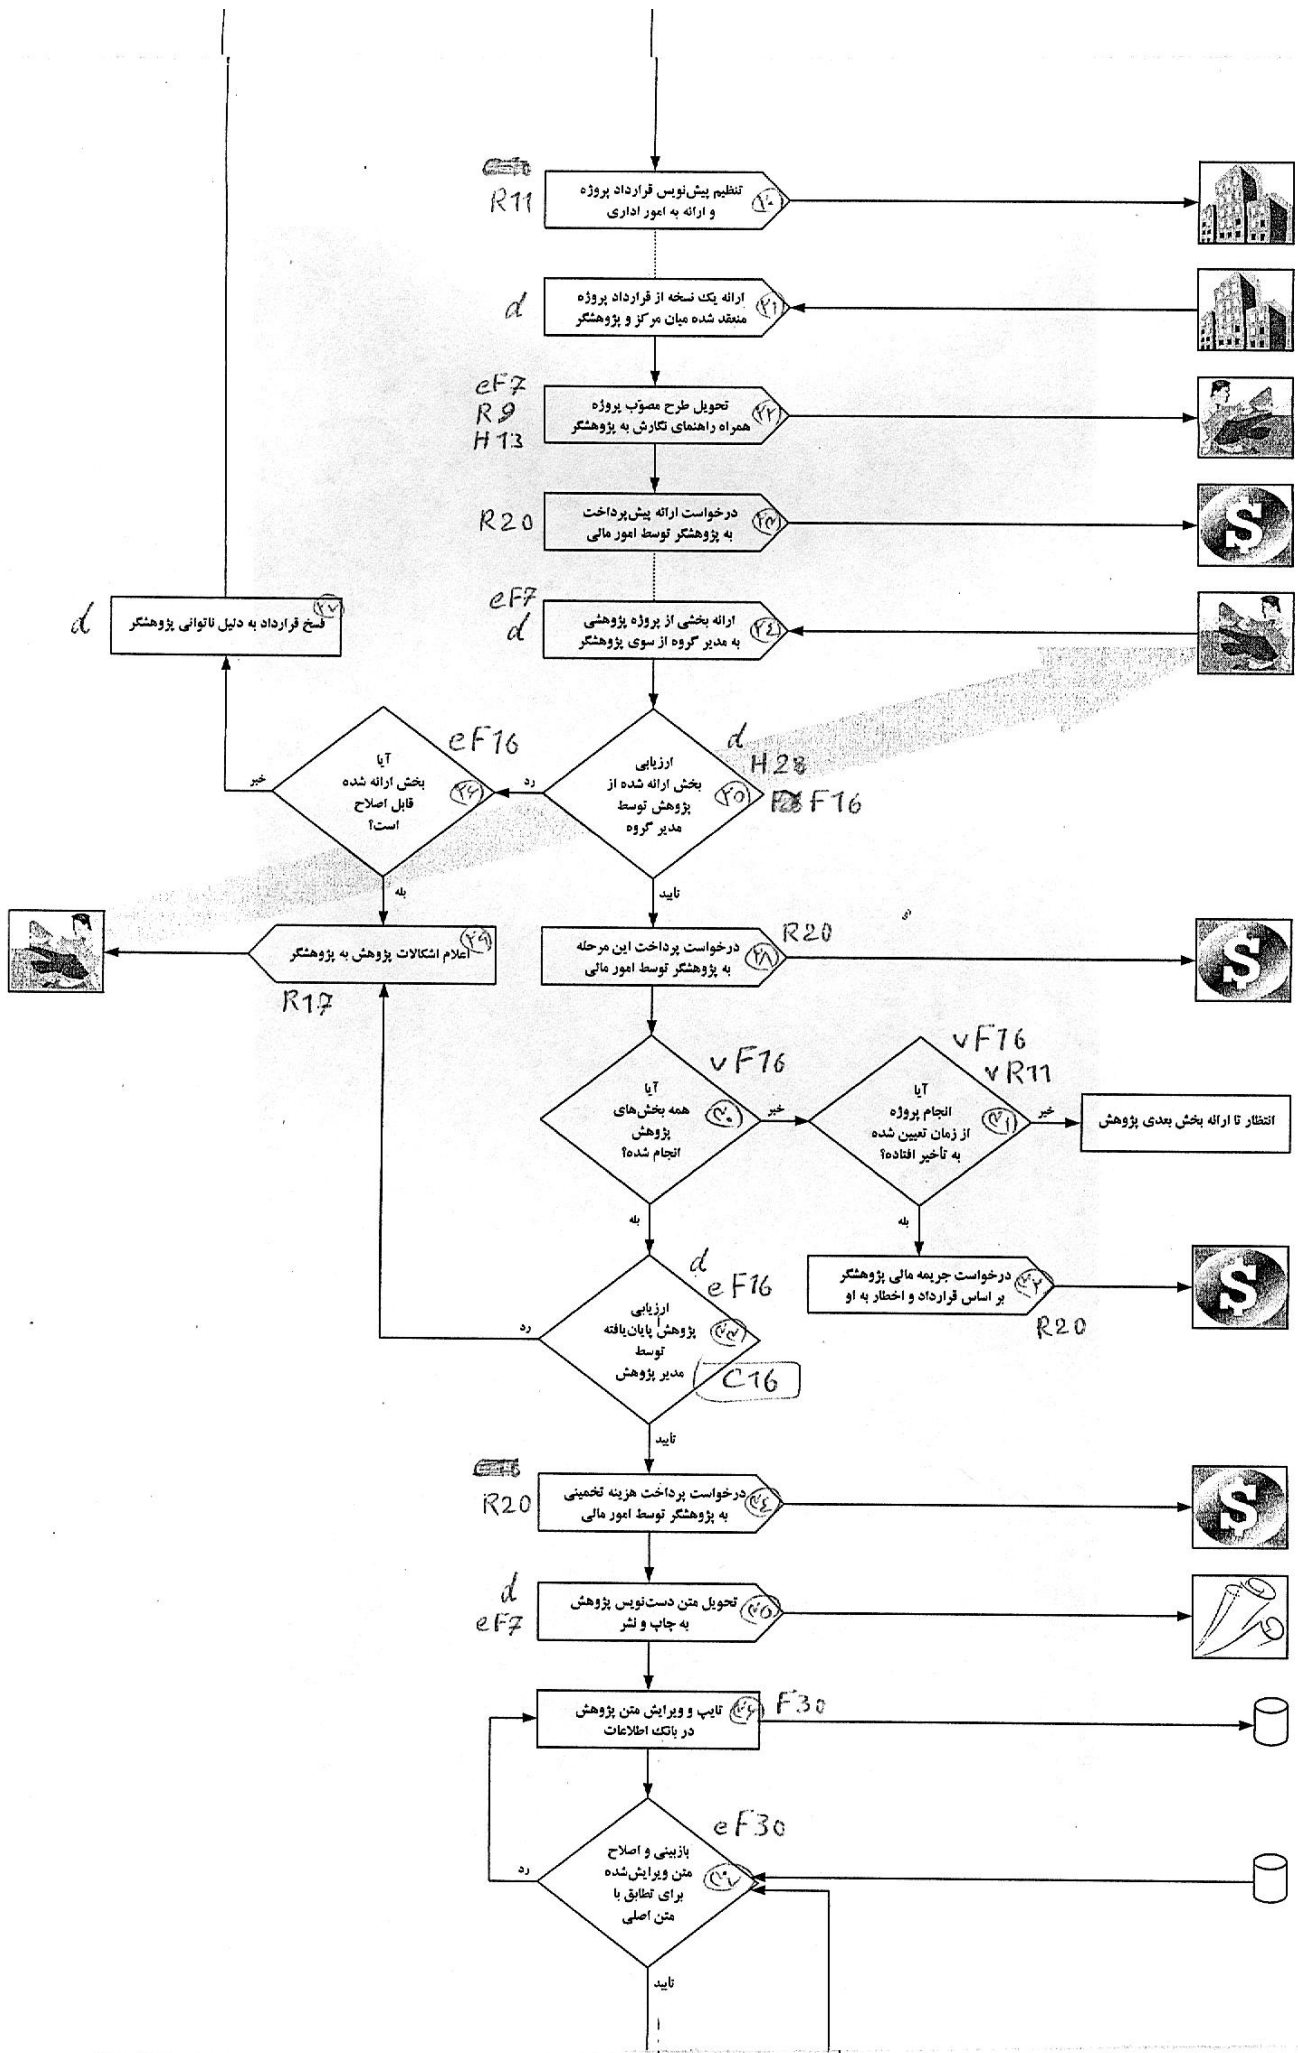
R11
تنظیم پیش‌نویس قرارداد پروژه و ارائه به امور اداری (۲۰)

d
ارائه یک نسخه از قرارداد پروژه منعقد شده میان مرکز و پژوهشگر (۲۱)

eF7
R9
H13
تحویل طرح مصوب پروژه همراه راهنمای نگارش به پژوهشگر (۲۲)

R20
درخواست ارائه پیش‌پرداخت به پژوهشگر توسط امور مالی (۲۳)

eF7
d
ارائه بخشی از پروژه پژوهشی به مدیر گروه از سوی پژوهشگر (۲۴)

d
فسخ قرارداد به دلیل ناتوانی پژوهشگر (۲۷)

d
H28
F16
ارزیابی بخش ارائه شده از پژوهش توسط مدیر گروه (۲۵)

رد

eF16
آیا بخش ارائه شده قابل اصلاح است؟ (۲۶)

خیر

به

تایید

R20
درخواست پرداخت این مرحله به پژوهشگر توسط امور مالی (۲۸)

اعلام اشکالات پژوهش به پژوهشگر (۲۹)
R17

vF16
آیا همه بخش‌های پژوهش انجام شده؟ (۳۰)

خیر

vF16
vR11
آیا انجام پروژه از زمان تعیین شده به تأخیر افتاده؟ (۳۱)

خیر

انتظار تا ارائه بخش بعدی پژوهش

به

به

درخواست جریمه مالی پژوهشگر بر اساس قرارداد و اخطار به او (۳۲)
R20

d
eF16
ارزیابی پژوهش پایان‌یافته توسط مدیر پژوهش (۳۳)
C16

رد

تایید

R20
درخواست پرداخت هزینه تخمینی به پژوهشگر توسط امور مالی (۳۴)

d
eF7
تحویل متن دست‌نویس پژوهش به چاپ و نشر (۳۵)

F30
تایپ و ویرایش متن پژوهش در بانک اطلاعات (۳۶)

eF30
بازبینی و اصلاح متن ویرایش‌شده برای تطابق با متن اصلی (۳۷)

رد

تایید